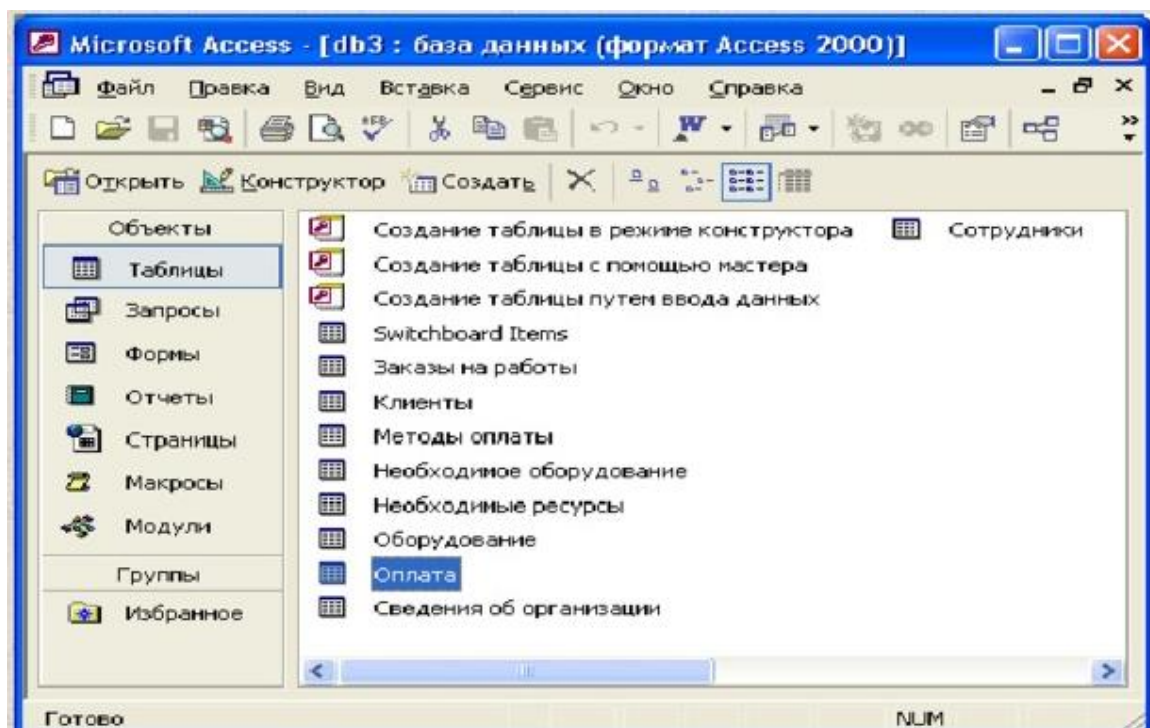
Microsoft Access - [db3 : база данных (формат Access 2000)]

Файл Правка Вид Вставка Сервис Окно Справка

Открыть Конструктор Создать

Объекты
Таблицы
Запросы
Формы
Отчеты
Страницы
Макросы
Модули
Группы
Избранное

Создание таблицы в режиме конструктора
Создание таблицы с помощью мастера
Создание таблицы путем ввода данных
Switchboard Items
Заказы на работы
Клиенты
Методы оплаты
Необходимое оборудование
Необходимые ресурсы
Оборудование
Оплата
Сведения об организации
Сотрудники

Готово
NUM